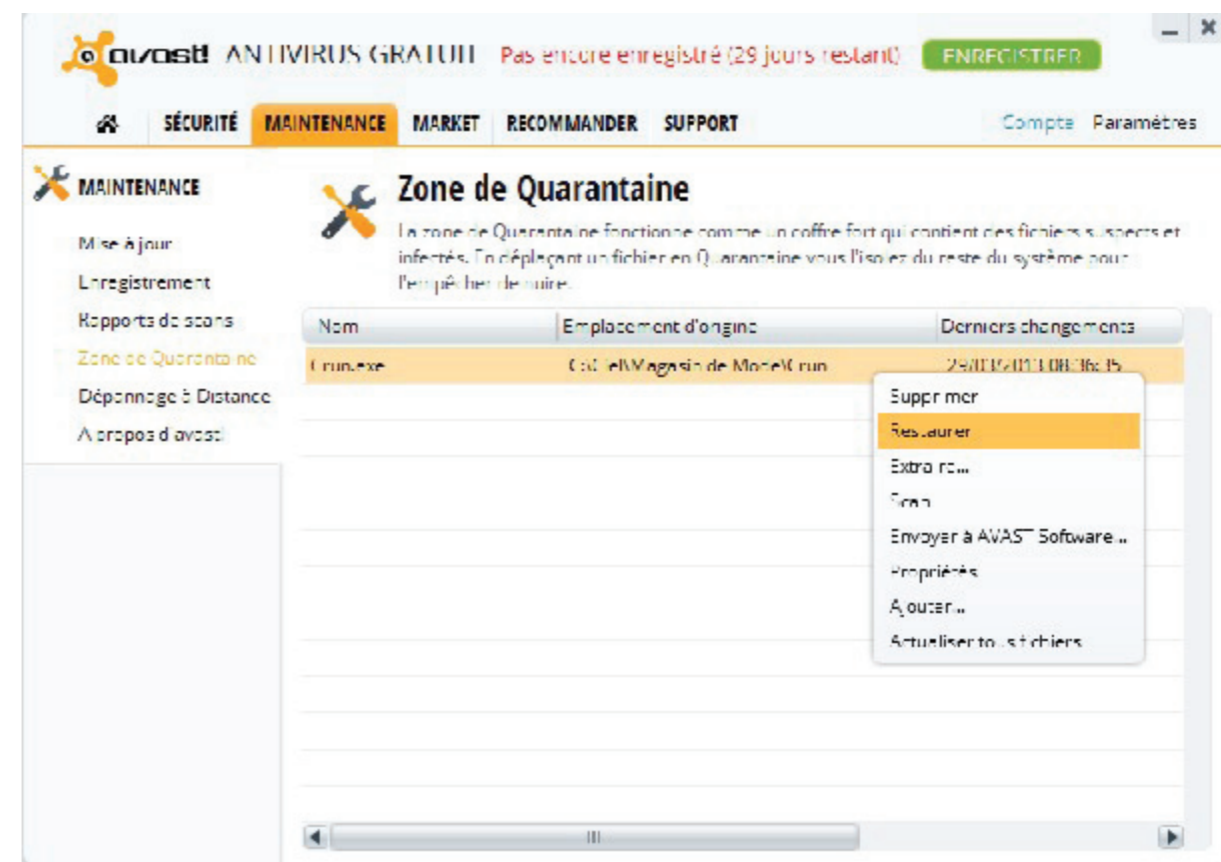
avast! ANTIVIRUS GRATUIT Pas encore enregistré (29 jours restant) ENREGISTRER

SÉCURITÉ MAINTENANCE MARKET RECOMMANDER SUPPORT Compte Paramètres

MAINTENANCE

Mise à jour
Enregistrement
Rapports de scans
Zone de Quarantaine
Dépannage à Distance
A propos d'avast!

Zone de Quarantaine

La zone de Quarantaine fonctionne comme un coffre fort qui contient des fichiers suspects et infectés. En déplaçant un fichier en Quarantaine vous l'isolez du reste du système pour l'empêcher de nuire.

| Nom | Emplacement d'origine | Derniers changements |
|---|---|---|
| Crun.exe | C:\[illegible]\Magasin de Mode\Crun | 29/03/2013 08:36:15 |

Supprimer
Restaurer
Extraire...
Scan
Envoyer à AVAST Software ...
Propriétés
Ajouter...
Actualiser tous fichiers

III